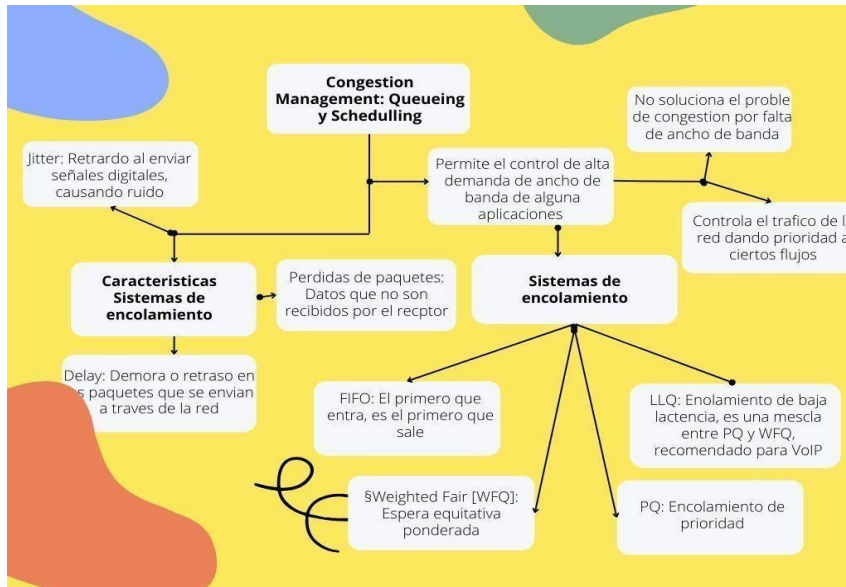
Congestion Management: Queueing y Schedulling

Jitter: Retrardo al enviar señales digitales, causando ruido

Permite el control de alta demanda de ancho de banda de alguna aplicaciones

No soluciona el proble de congestion por falta de ancho de banda

Controla el trafico de l red dando prioridad a ciertos flujos

Caracteristicas Sistemas de encolamiento

Perdidas de paquetes: Datos que no son recibidos por el recptor

Sistemas de encolamiento

Delay: Demora o retraso en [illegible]s paquetes que se envian a traves de la red

FIFO: El primero que entra, es el primero que sale

LLQ: Enolamiento de baja lactencia, es una mescla entre PQ y WFQ, recomendado para VoIP

§Weighted Fair [WFQ]: Espera equitativa ponderada

PQ: Encolamiento de prioridad